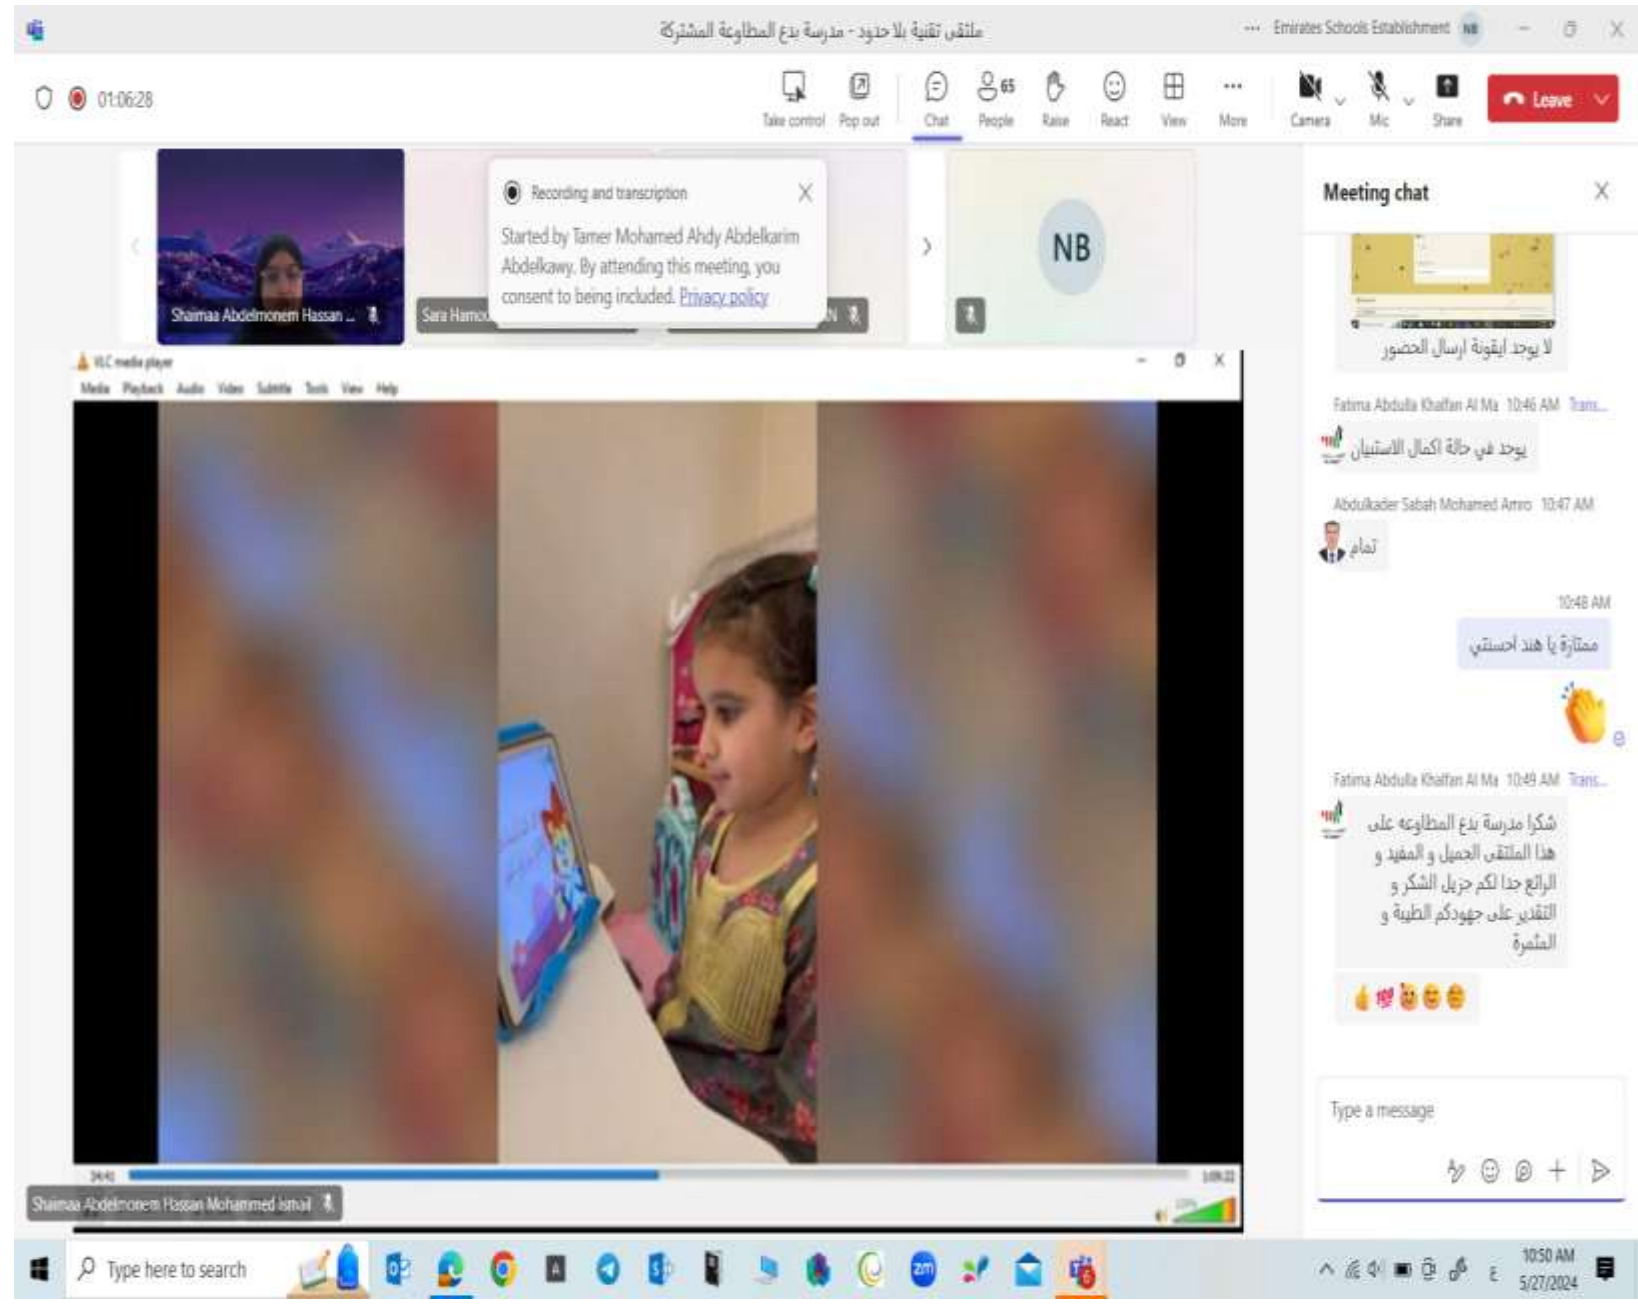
ملتقى تقنية بلا حدود - مدرسة بدع المطاوعة المشتركة

Emirates Schools Establishment NB

01:06:28

Take control Pop out Chat 65 People Raise React View More Camera Mic Share Leave

Recording and transcription

Started by Tamer Mohamed Ahdy Abdelkarim Abdelkawy. By attending this meeting, you consent to being included. Privacy policy

Shaimaa Abdelmonem Hassan ...

Sara Hamo

NB

VLC media player

Media Playback Audio Video Subtitle Tools View Help

34:41

1:09:22

Shaimaa Abdelmonem Hassan Mohammed Ismail

Meeting chat

لا يوجد ايقونة ارسال الحضور

Fatima Abdulla Khalfan Al Ma 10:46 AM Trans...

يوجد في حالة اكمال الاستبيان

Abdulkader Sabah Mohamed Amro 10:47 AM

تمام

10:48 AM

ممتازة يا هند احسنتي

Fatima Abdulla Khalfan Al Ma 10:49 AM Trans...

شكرا مدرسة بدع المطاوعه على هذا الملتقى الجميل و المفيد و الرائع جدا لكم جزيل الشكر و التقدير على جهودكم الطيبة و المثمرة

Type a message

Type here to search

10:50 AM
5/27/2024